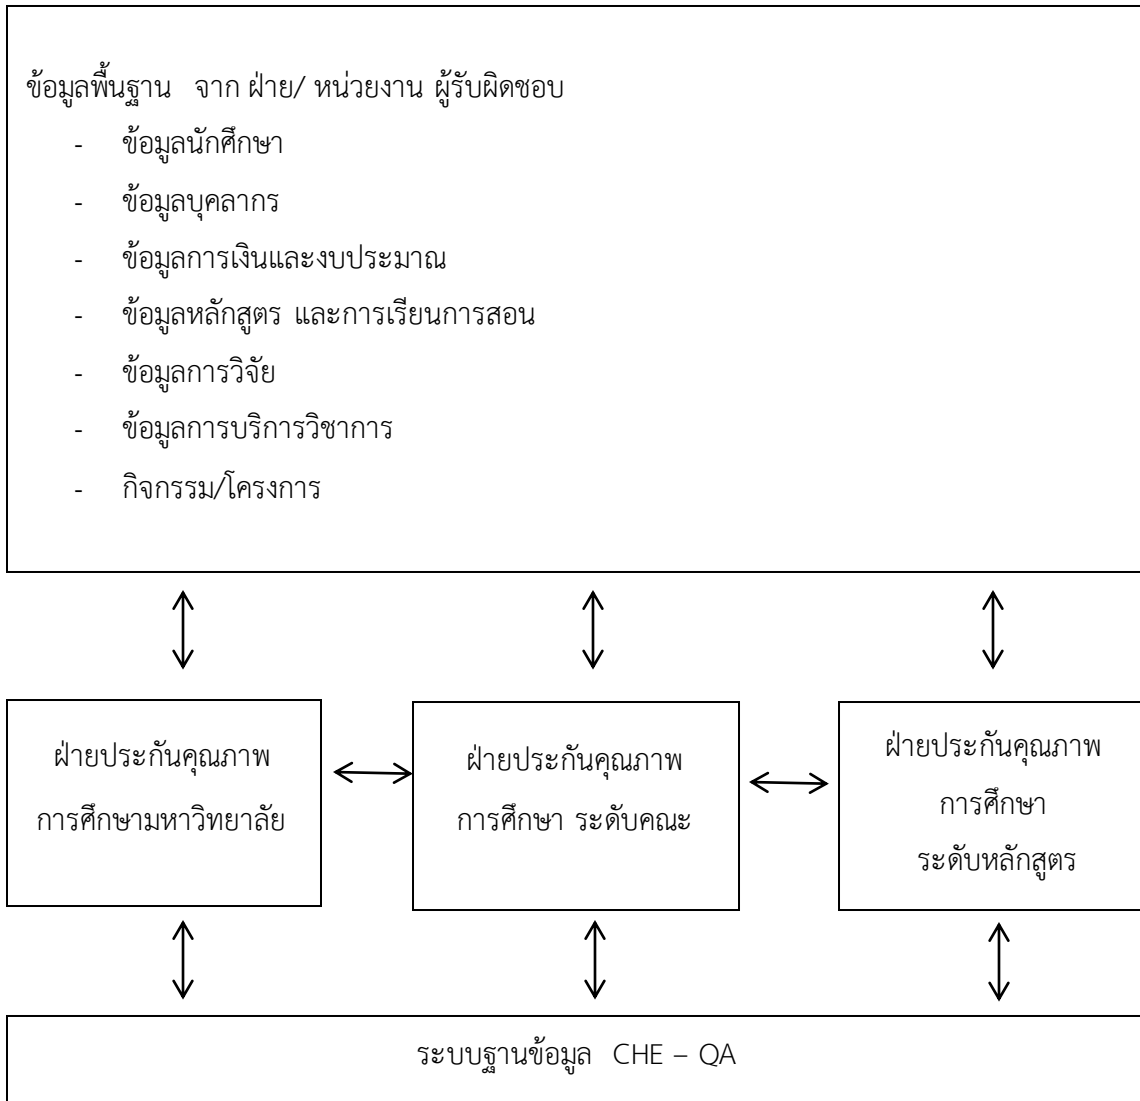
ข้อมูลพื้นฐาน จาก ฝ่าย/ หน่วยงาน ผู้รับผิดชอบ

- ข้อมูลนักศึกษา
- ข้อมูลบุคลากร
- ข้อมูลการเงินและงบประมาณ
- ข้อมูลหลักสูตร และการเรียนการสอน
- ข้อมูลการวิจัย
- ข้อมูลการบริการวิชาการ
- กิจกรรม/โครงการ

ฝ่ายประกันคุณภาพ การศึกษามหาวิทยาลัย

ฝ่ายประกันคุณภาพ การศึกษา ระดับคณะ

ฝ่ายประกันคุณภาพ การศึกษา ระดับหลักสูตร

ระบบฐานข้อมูล CHE – QA